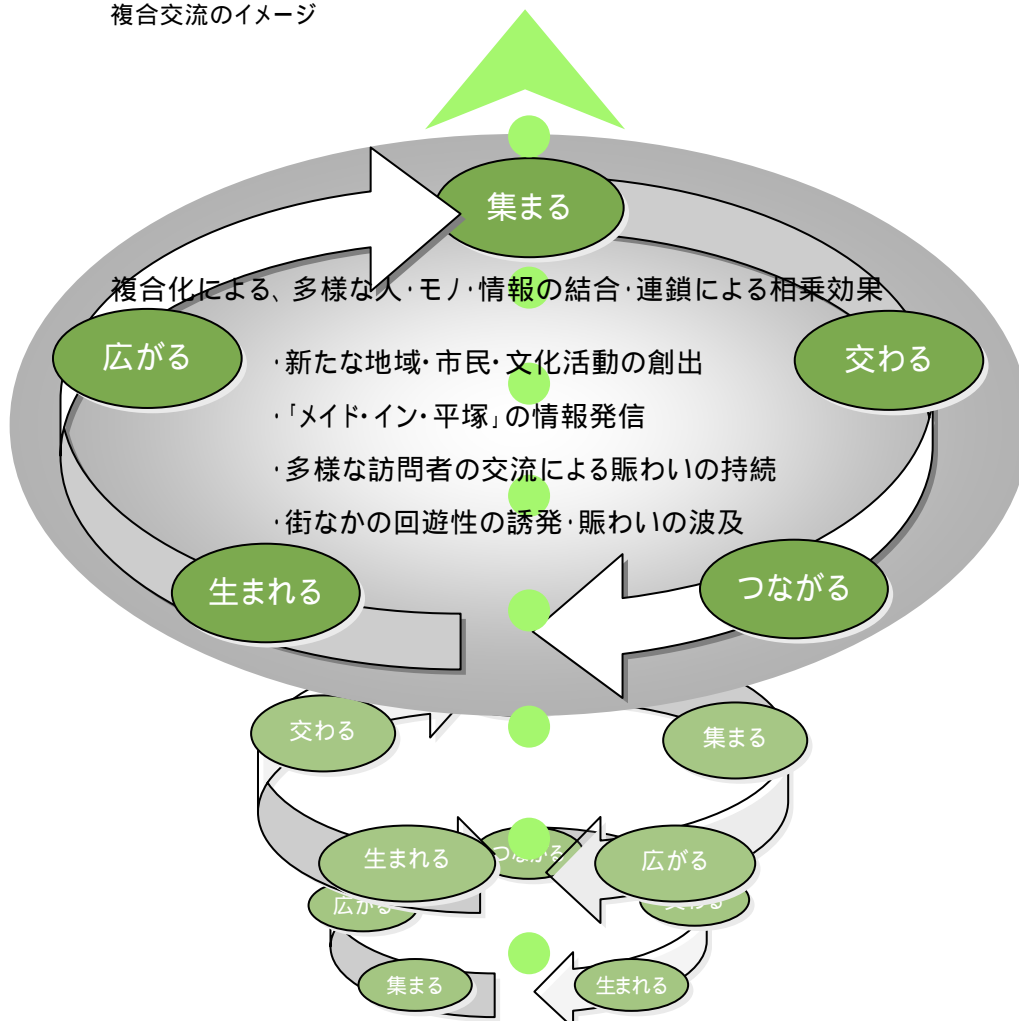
複合交流のイメージ

集まる

複合化による、多様な人･モノ･情報の結合･連鎖による相乗効果

広がる

交わる

･新たな地域･市民･文化活動の創出

･「メイド･イン･平塚」の情報発信

･多様な訪問者の交流による賑わいの持続

･街なかの回遊性の誘発･賑わいの波及

生まれる

つながる

交わる

集まる

生まれる

つながる

広がる

広がる

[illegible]

集まる

生まれる